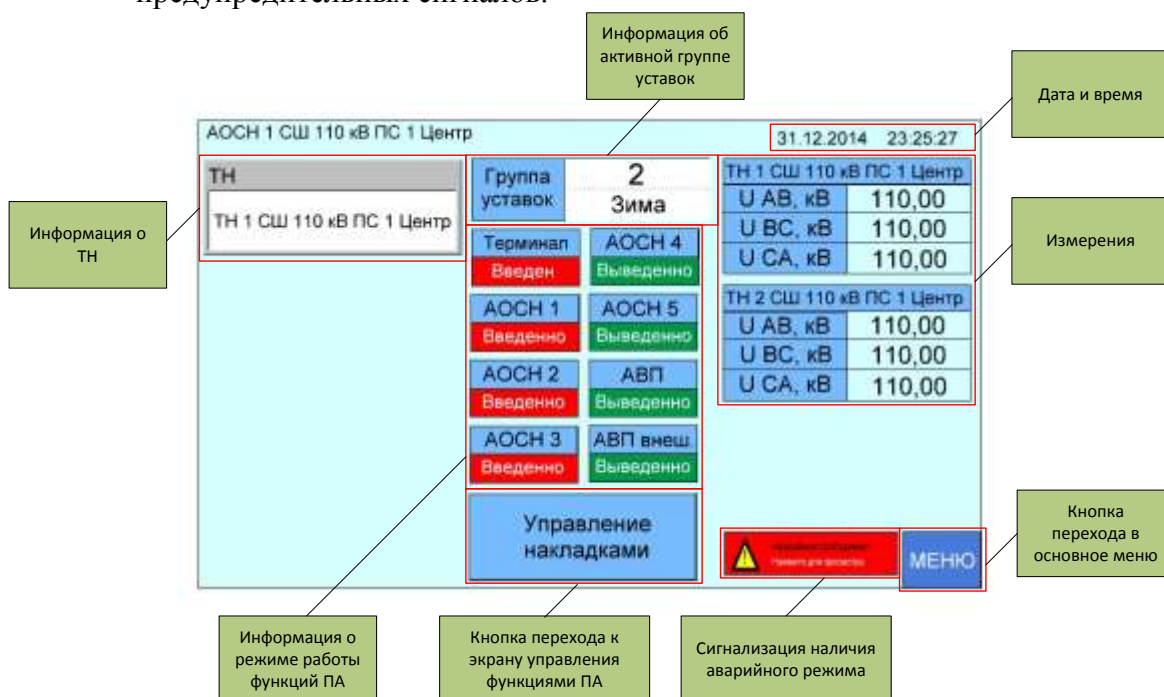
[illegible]

Информация об активной группе уставок

Дата и время

АОСН 1 СШ 110 кВ ПС 1 Центр

31.12.2014 23:25:27

ТН

ТН 1 СШ 110 кВ ПС 1 Центр

Информация о ТН

Группа уставок

2

Зима

Терминал
Введен

АОСН 4
Выведенно

АОСН 1
Введенно

АОСН 5
Выведенно

АОСН 2
Введенно

АВП
Выведенно

АОСН 3
Введенно

АВП внеш
Выведенно

| ТН 1 СШ 110 кВ ПС 1 Центр | |
|---|---|
| U AB, кВ | 110,00 |
| U BC, кВ | 110,00 |
| U CA, кВ | 110,00 |

Измерения

| ТН 2 СШ 110 кВ ПС 1 Центр | |
|---|---|
| U AB, кВ | 110,00 |
| U BC, кВ | 110,00 |
| U CA, кВ | 110,00 |

Управление накладками

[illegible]

МЕНЮ

Кнопка перехода в основное меню

Информация о режиме работы функций ПА

Кнопка перехода к экрану управления функциями ПА

Сигнализация наличия аварийного режима